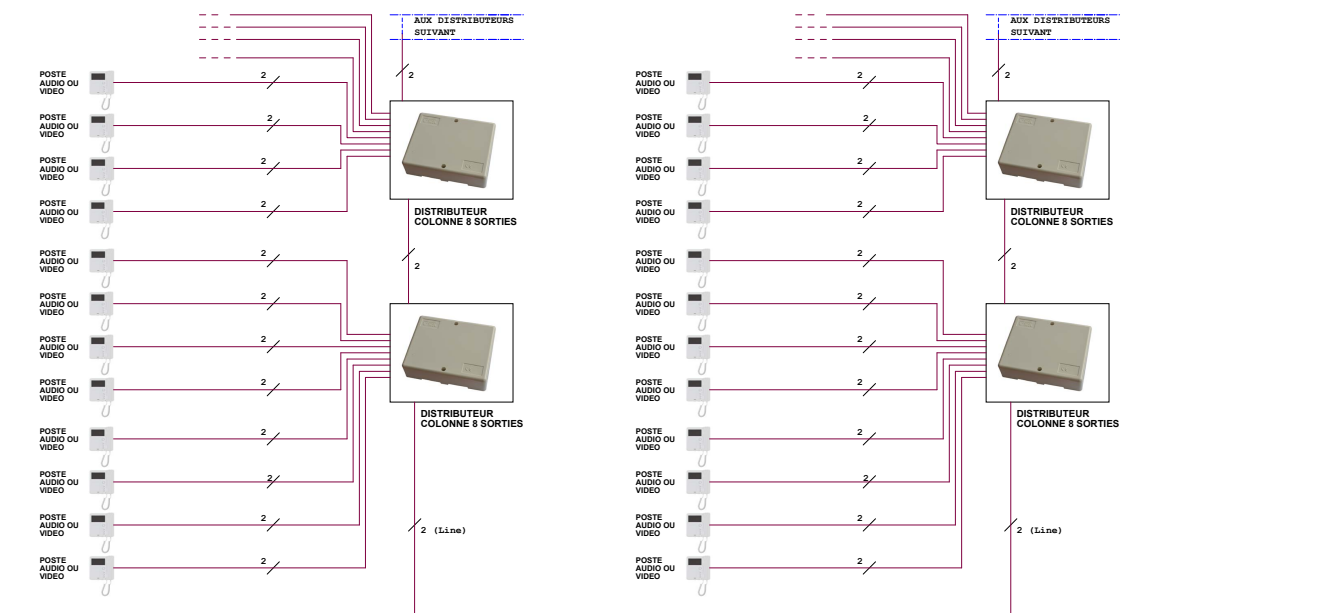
AUX DISTRIBUTEURS SUIVANT

2

POSTE AUDIO OU VIDEO
2

POSTE AUDIO OU VIDEO
2

POSTE AUDIO OU VIDEO
2

POSTE AUDIO OU VIDEO
2

DISTRIBUTEUR COLONNE 8 SORTIES

2

POSTE AUDIO OU VIDEO
2

POSTE AUDIO OU VIDEO
2

POSTE AUDIO OU VIDEO
2

POSTE AUDIO OU VIDEO
2

DISTRIBUTEUR COLONNE 8 SORTIES

POSTE AUDIO OU VIDEO
2

POSTE AUDIO OU VIDEO
2

POSTE AUDIO OU VIDEO
2

POSTE AUDIO OU VIDEO
2

2 (Line)

AUX DISTRIBUTEURS SUIVANT

2

POSTE AUDIO OU VIDEO
2

POSTE AUDIO OU VIDEO
2

POSTE AUDIO OU VIDEO
2

POSTE AUDIO OU VIDEO
2

DISTRIBUTEUR COLONNE 8 SORTIES

2

POSTE AUDIO OU VIDEO
2

POSTE AUDIO OU VIDEO
2

POSTE AUDIO OU VIDEO
2

POSTE AUDIO OU VIDEO
2

DISTRIBUTEUR COLONNE 8 SORTIES

POSTE AUDIO OU VIDEO
2

POSTE AUDIO OU VIDEO
2

POSTE AUDIO OU VIDEO
2

POSTE AUDIO OU VIDEO
2

2 (Line)